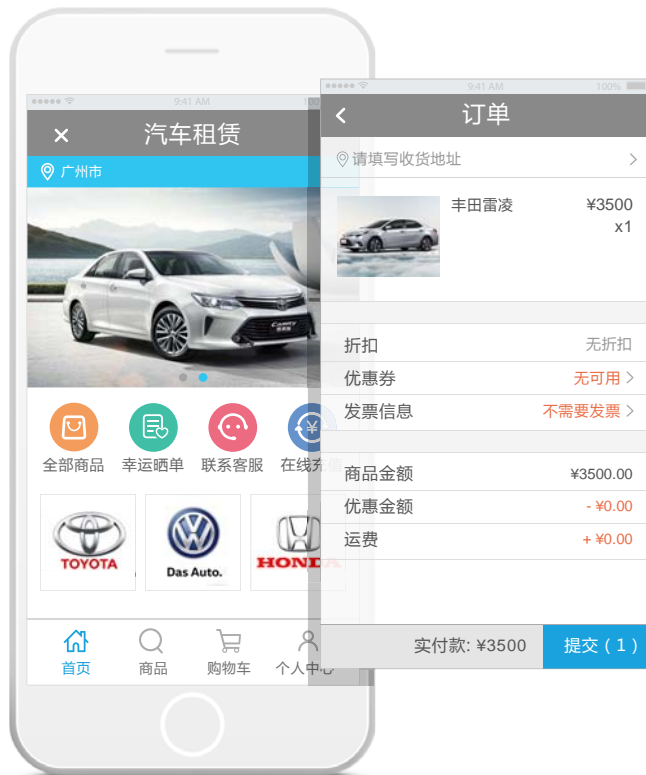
●●●●● 9:41 AM 100%

× 汽车租赁

广州市

全部商品 幸运晒单 联系客服 在线充值

TOYOTA

Das Auto.

HONDA

首页 商品 购物车 个人中心

●●●●● 9:41 AM 100%

< 订单

请填写收货地址 >

丰田雷凌 ¥3500
x1

折扣 无折扣
优惠券 无可用 >
发票信息 不需要发票 >

商品金额 ¥3500.00
优惠金额 - ¥0.00
运费 + ¥0.00

实付款: ¥3500 提交（1）